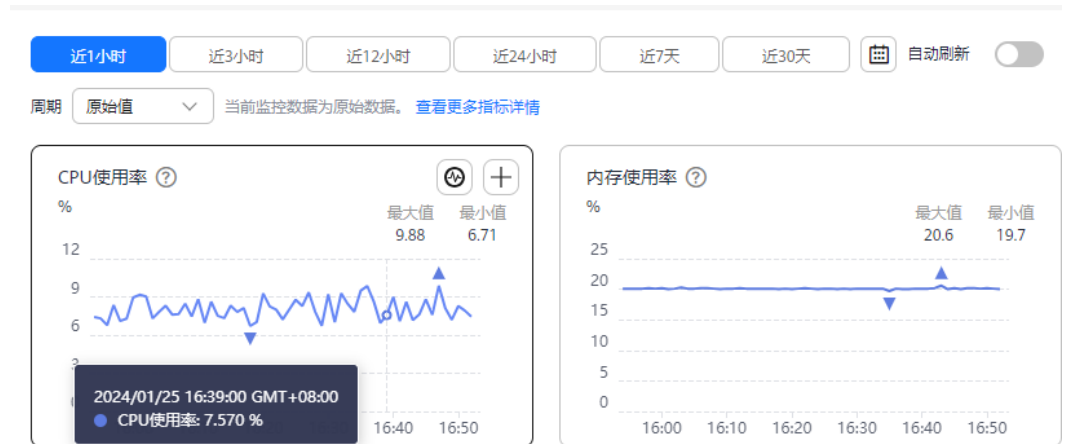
近1小时 近3小时 近12小时 近24小时 近7天 近30天 自动刷新

周期 原始值 当前监控数据为原始数据。 查看更多指标详情

CPU使用率

%

最大值 9.88

最小值 6.71

12
9
6
3
0

16:40 16:50

2024/01/25 16:39:00 GMT+08:00
CPU使用率: 7.570 %

内存使用率

%

最大值 20.6

最小值 19.7

25
20
15
10
5
0

16:00 16:10 16:20 16:30 16:40 16:50